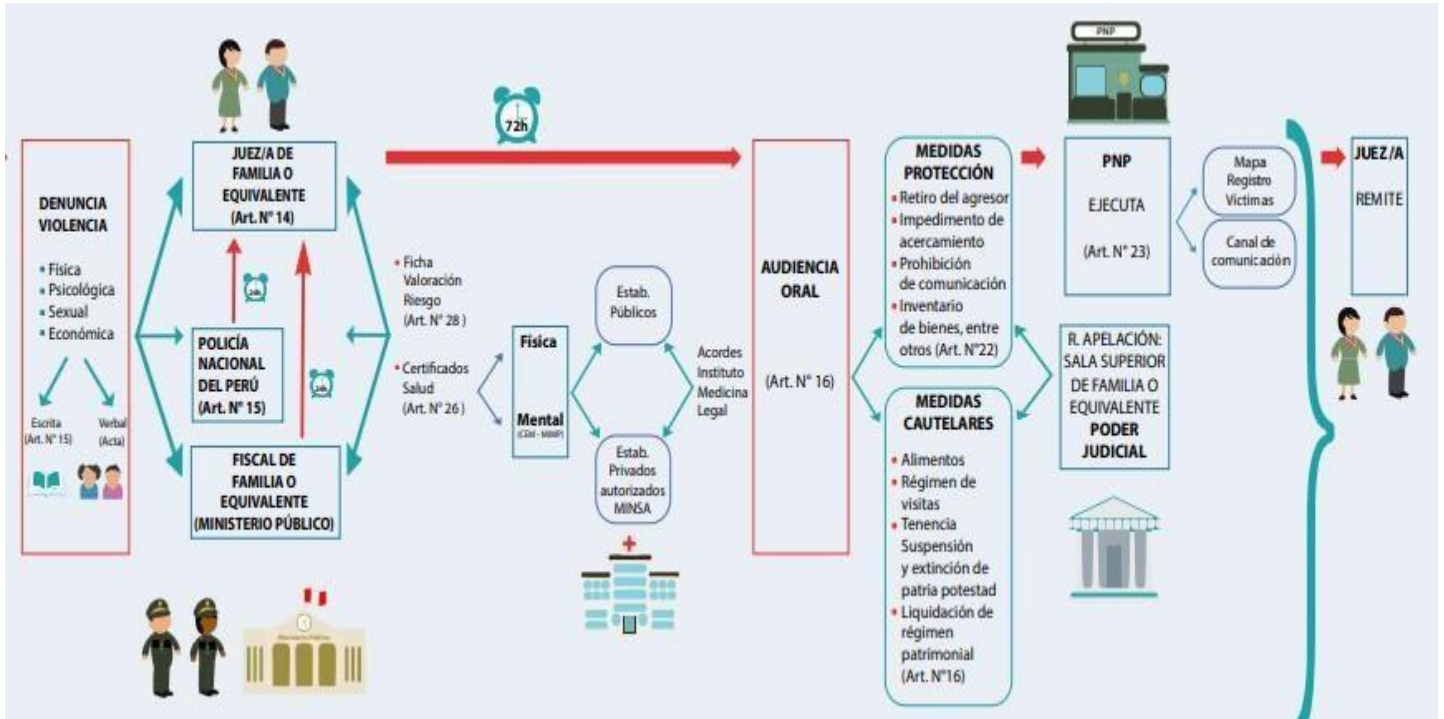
DENUNCIA VIOLENCIA

- Física
- Psicológica
- Sexual
- Económica

Escrita (Art. N° 15)

Verbal (Acta)

JUEZ/A DE FAMILIA O EQUIVALENTE (Art. N° 14)

24h

POLICÍA NACIONAL DEL PERÚ (Art. N° 15)

24h

FISCAL DE FAMILIA O EQUIVALENTE (MINISTERIO PÚBLICO)

Ministerio Público

72h

- Ficha Valoración Riesgo (Art. N° 28)
- Certificados Salud (Art. N° 26)

Física

Mental (CEM - MIMP)

Estab. Públicos

Estab. Privados autorizados MINSA

Acordes Instituto Medicina Legal

AUDIENCIA ORAL

(Art. N° 16)

MEDIDAS PROTECCIÓN

- Retiro del agresor
- Impedimento de acercamiento
- Prohibición de comunicación
- Inventario de bienes, entre otros (Art. N°22)

MEDIDAS CAUTELARES

- Alimentos
- Régimen de visitas
- Tenencia Suspensión y extinción de patria potestad
- Liquidación de régimen patrimonial (Art. N°16)

PNP

PNP

EJECUTA

(Art. N° 23)

Mapa Registro Víctimas

Canal de comunicación

R. APELACIÓN: SALA SUPERIOR DE FAMILIA O EQUIVALENTE PODER JUDICIAL

JUEZ/A

REMITE